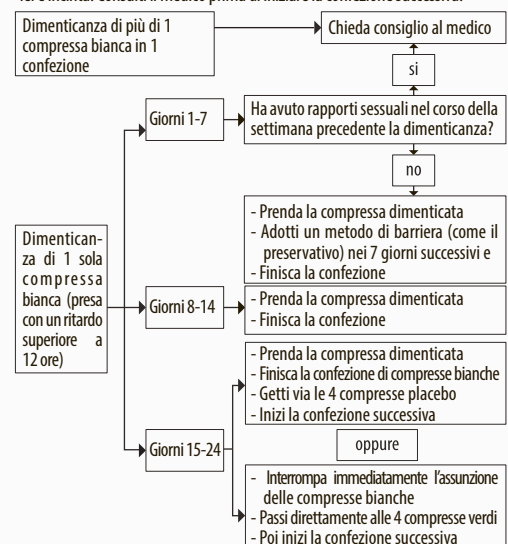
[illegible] consulti il medico prima di iniziare la confezione successiva.

Dimenticanza di più di 1 compressa bianca in 1 confezione

Chieda consiglio al medico

sì

Giorni 1-7

Ha avuto rapporti sessuali nel corso della settimana precedente la dimenticanza?

no

- Prenda la compressa dimenticata
- Adotti un metodo di barriera (come il preservativo) nei 7 giorni successivi e
- Finisca la confezione

Dimenticanza di 1 sola compressa bianca (presa con un ritardo superiore a 12 ore)

Giorni 8-14

- Prenda la compressa dimenticata
- Finisca la confezione

Giorni 15-24

- Prenda la compressa dimenticata
- Finisca la confezione di compresse bianche
- Getti via le 4 compresse placebo
- Inizi la confezione successiva

oppure

- Interrompa immediatamente l'assunzione delle compresse bianche
- Passi direttamente alle 4 compresse verdi
- Poi inizi la confezione successiva